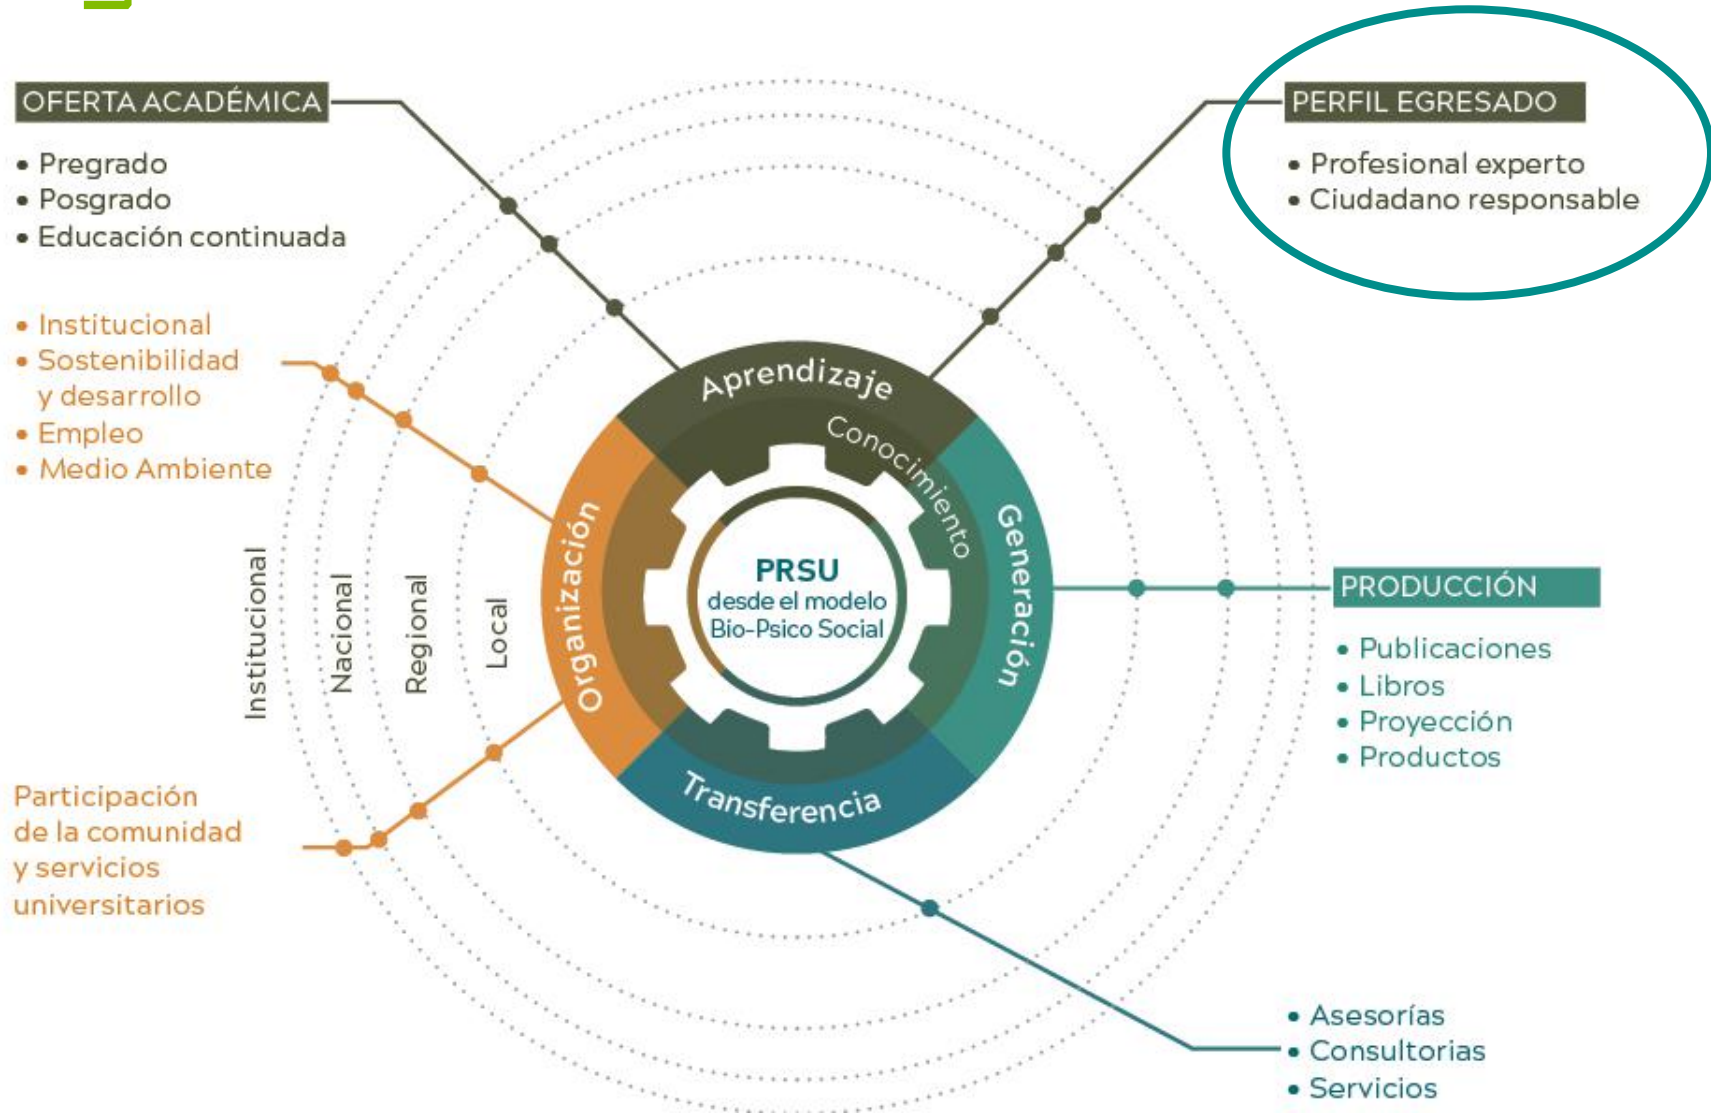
OFERTA ACADÉMICA
• Pregrado
• Posgrado
• Educación continuada

PERFIL EGRESADO
• Profesional experto
• Ciudadano responsable

• Institucional
• Sostenibilidad y desarrollo
• Empleo
• Medio Ambiente

Institucional
Nacional
Regional
Local

Aprendizaje
Conocimiento
Organización
Generación
Transferencia

PRSU
desde el modelo
Bio-Psico Social

PRODUCCIÓN
• Publicaciones
• Libros
• Proyección
• Productos

Participación de la comunidad y servicios universitarios

• Asesorías
• Consultorias
• Servicios